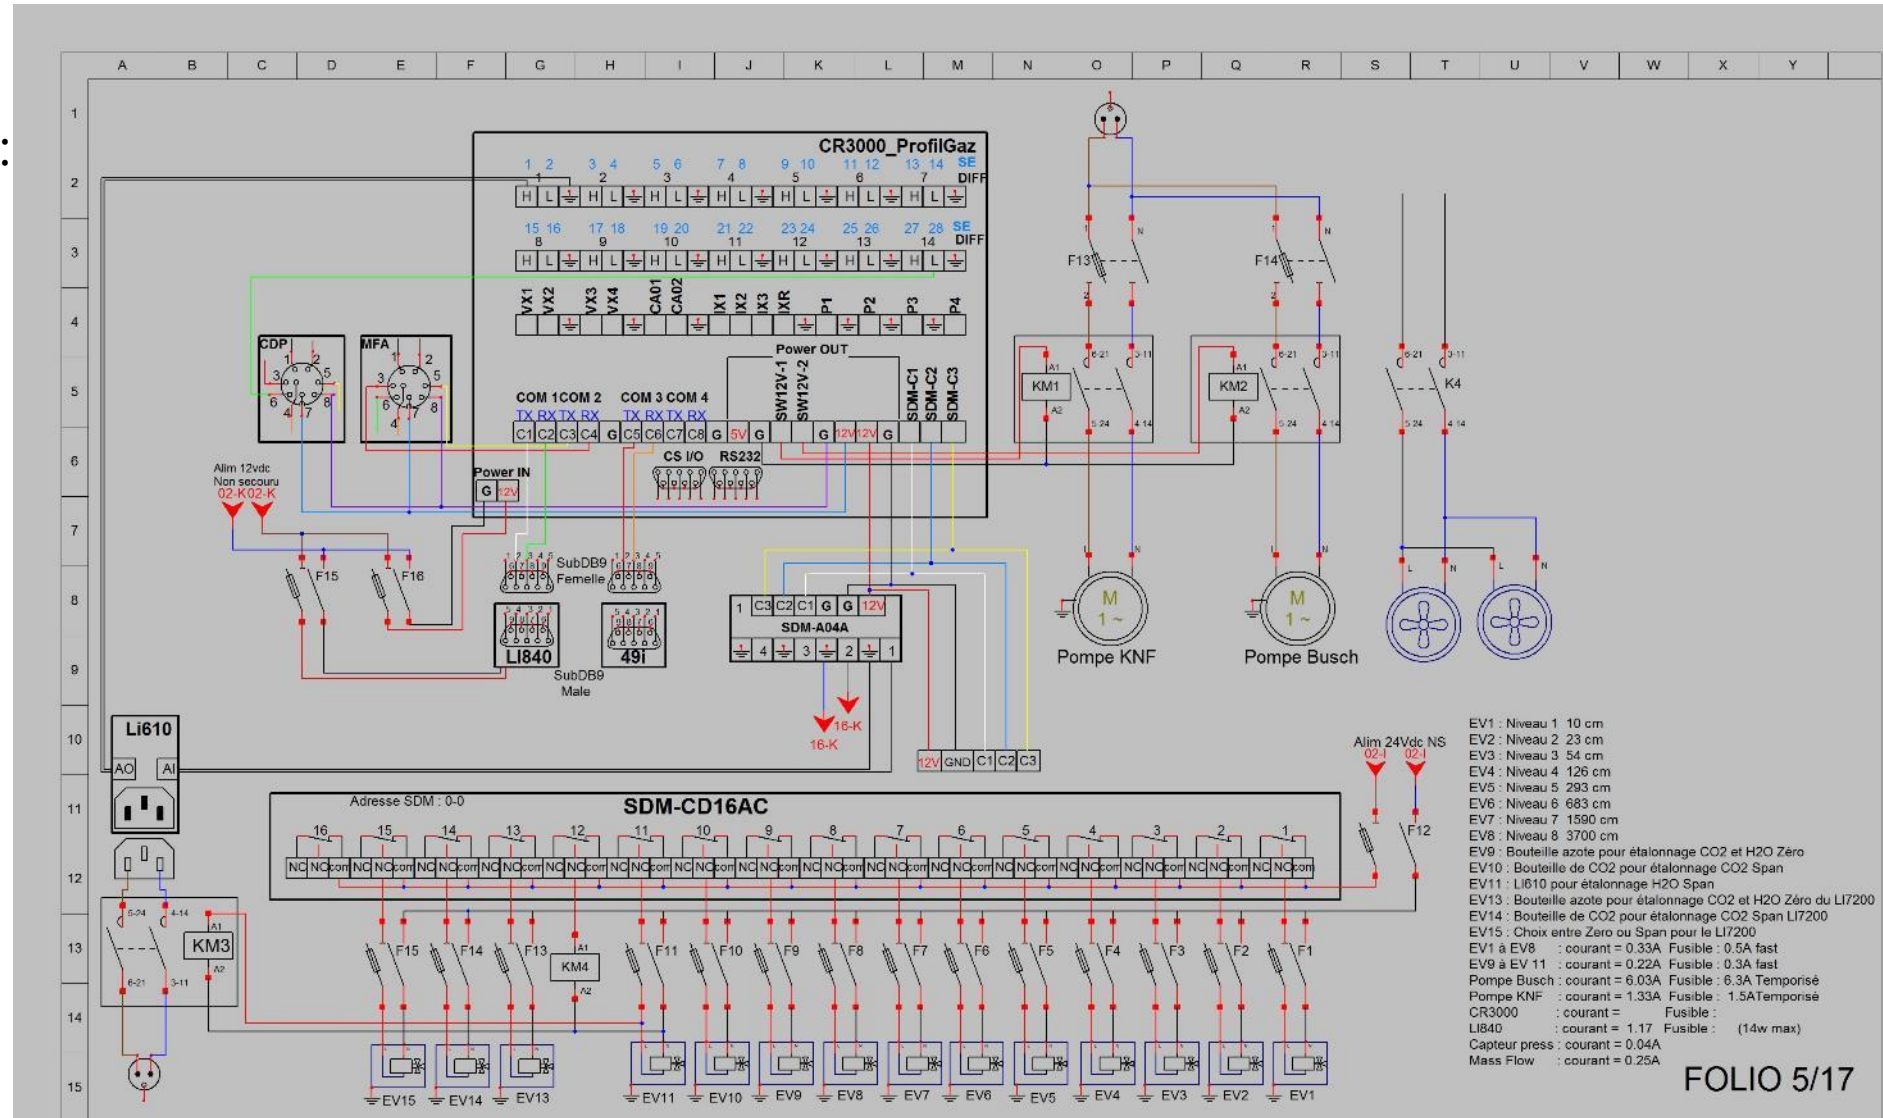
A B C D E F G H I J K L M N O P Q R S T U V W X Y

1 2 3 4 5 6 7 8 9 10 11 12 13 14 15

CR3000_ProfilGaz

1 2 3 4 5 6 7 8 9 10 11 12 13 14 SE DIFF
1 2 3 4 5 6 7
H L H L H L H L H L H L H L

15 16 17 18 19 20 21 22 23 24 25 26 27 28 SE DIFF
8 9 10 11 12 13 14
H L H L H L H L H L H L H L

VX1 VX2 VX3 VX4 CA01 CA02 IX1 IX2 IX3 IXR P1 P2 P3 P4

Power OUT
SW12V-1 SW12V-2 SDM-C1 SDM-C2 SDM-C3

COM 1 COM 2 COM 3 COM 4
TX RX TX RX TX RX TX RX
C1 C2 C3 C4 G C5 C6 C7 C8 G 5V G G 12V 12V G

CS I/O RS232

Power IN
G 12V

CDP
MFA
1 2 3 4 5 6 7 8

Alim 12vdc Non secouru
02-K 02-K

F15 F16

SubDB9 Femelle

LI840
49i
SubDB9 Male

1 C3 C2 C1 G G 12V
SDM-A04A
4 3 2 1

16-K
16-K

12V GND C1 C2 C3

F13 F14
KM1 KM2 K4
A1 A2 6-21 3-11 5-24 4-14
L N
M 1 ~
M 1 ~
Pompe KNF
Pompe Busch

Li610
AO AI

Adresse SDM : 0-0
SDM-CD16AC
16 15 14 13 12 11 10 9 8 7 6 5 4 3 2 1
NC NO com

Alim 24Vdc NS
02-I 02-I
F12

KM3
A1 A2 5-24 4-14 6-21 3-11

F15 F14 F13 F11 F10 F9 F8 F7 F6 F5 F4 F3 F2 F1
KM4
A1 A2

EV15 EV14 EV13 EV11 EV10 EV9 EV8 EV7 EV6 EV5 EV4 EV3 EV2 EV1

EV1 : Niveau 1 10 cm
EV2 : Niveau 2 23 cm
EV3 : Niveau 3 54 cm
EV4 : Niveau 4 126 cm
EV5 : Niveau 5 293 cm
EV6 : Niveau 6 683 cm
EV7 : Niveau 7 1590 cm
EV8 : Niveau 8 3700 cm
EV9 : Bouteille azote pour étalonnage CO2 et H2O Zéro
EV10 : Bouteille de CO2 pour étalonnage CO2 Span
EV11 : Li610 pour étalonnage H2O Span
EV13 : Bouteille azote pour étalonnage CO2 et H2O Zéro du LI7200
EV14 : Bouteille de CO2 pour étalonnage CO2 Span LI7200
EV15 : Choix entre Zero ou Span pour le LI7200
EV1 à EV8 : courant = 0.33A Fusible : 0.5A fast
EV9 à EV 11 : courant = 0.22A Fusible : 0.3A fast
Pompe Busch : courant = 6.03A Fusible : 6.3A Temporisé
Pompe KNF : courant = 1.33A Fusible : 1.5ATemporisé
CR3000 : courant = Fusible :
LI840 : courant = 1.17 Fusible : (14w max)
Capteur press : courant = 0.04A
Mass Flow : courant = 0.25A

FOLIO 5/17